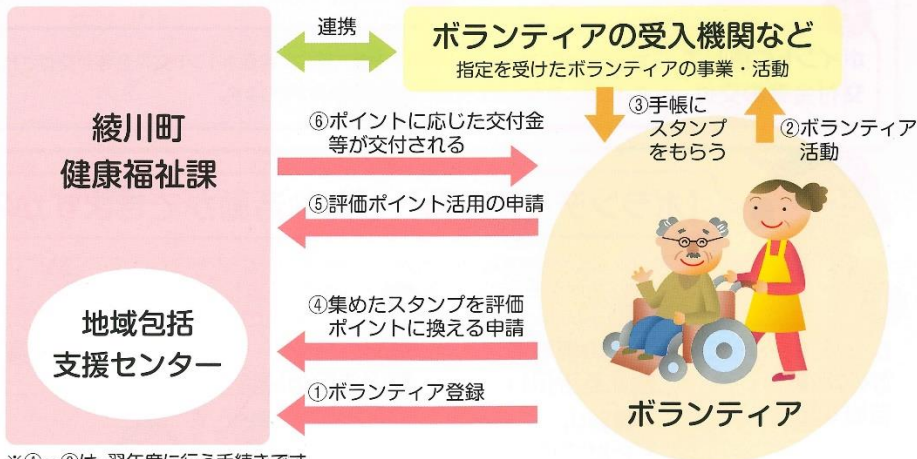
連携

ボランティアの受入機関など
指定を受けたボランティアの事業・活動

綾川町
健康福祉課

⑥ポイントに応じた交付金等が交付される

③手帳にスタンプをもらう

②ボランティア活動

⑤評価ポイント活用の申請

地域包括支援センター

④集めたスタンプを評価ポイントに換える申請

①ボランティア登録

ボランティア

※④～⑥は、翌年度に行う手続きです。